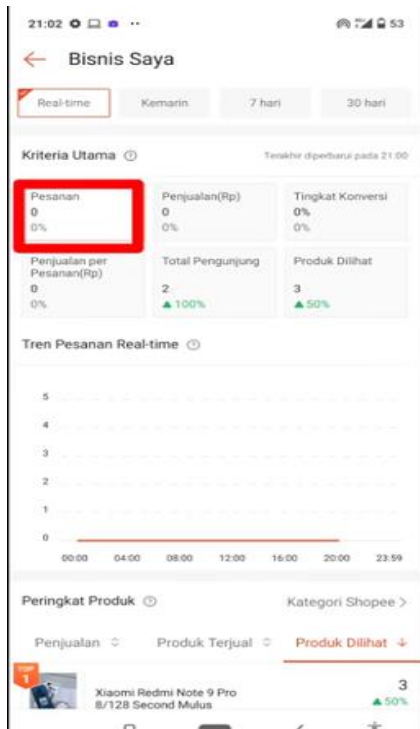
21:02 ··· 53

← Bisnis Saya

Real-time | Kemarin | 7 hari | 30 hari

Kriteria Utama ⓘ Terakhir diperbarui pada 21:00

| Pesanan 0 0% | Penjualan(Rp) 0 0% | Tingkat Konversi 0% 0% |
|---|---|---|
| Penjualan per Pesanan(Rp) 0 0% | Total Pengunjung 2 ▲100% | Produk Dilihat 3 ▲50% |

Tren Pesanan Real-time ⓘ

5
4
3
2
1
0
00:00 04:00 08:00 12:00 16:00 20:00 23:59

Peringkat Produk ⓘ Kategori Shopee >

Penjualan ⇕ Produk Terjual ⇕ Produk Dilihat ↓

TOP 1
Xiaomi Redmi Note 9 Pro 8/128 Second Mulus
3
▲50%